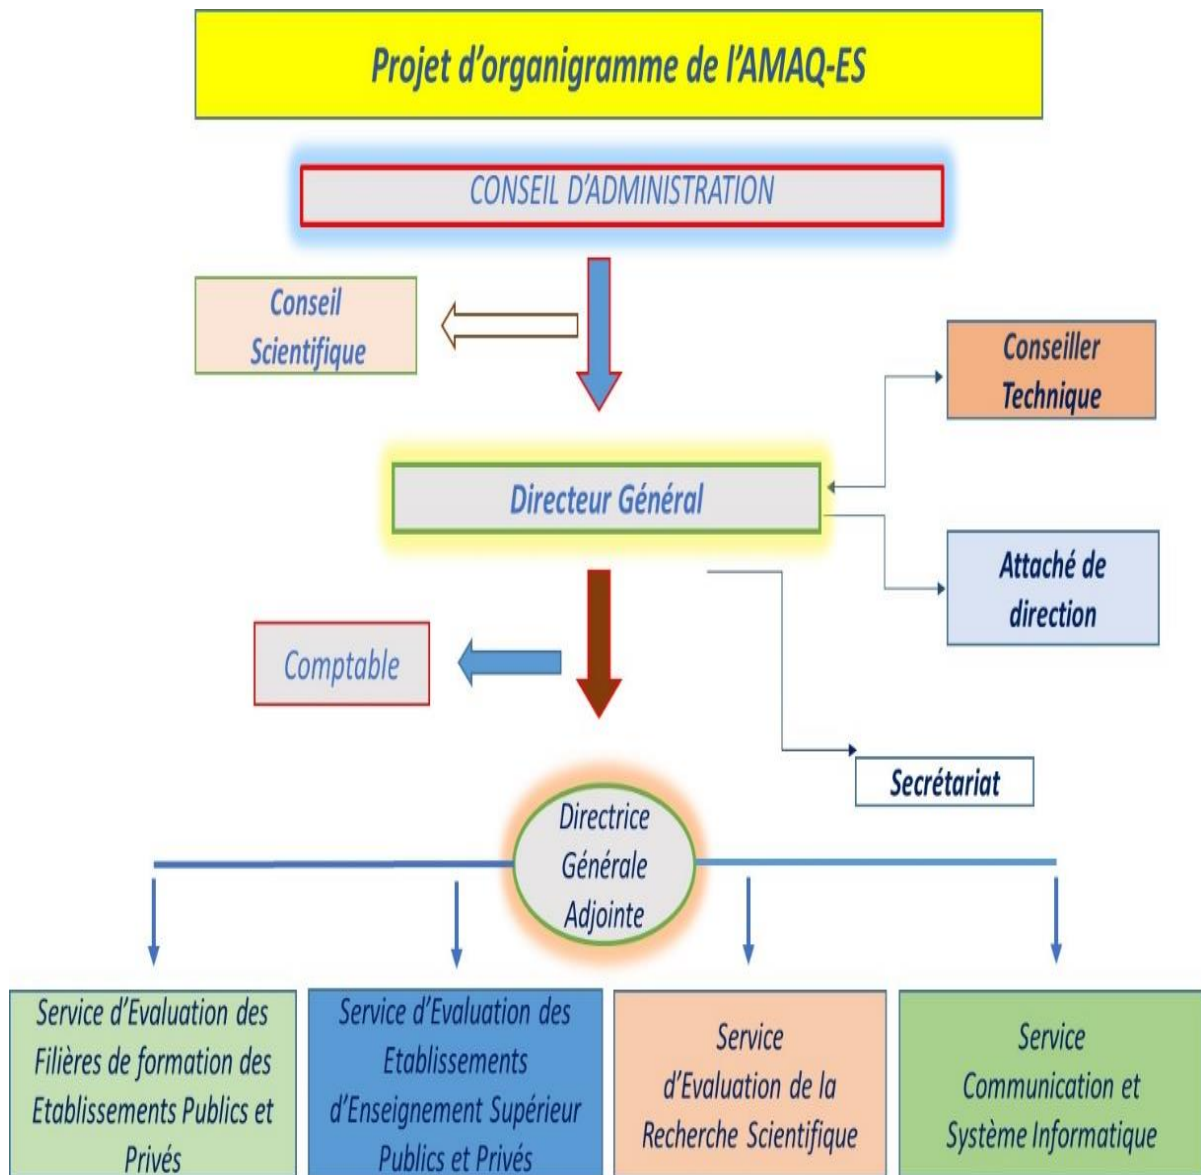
Projet d’organigramme de l’AMAQ-ES

CONSEIL D’ADMINISTRATION

Conseil Scientifique

Conseiller Technique

Directeur Général

Attaché de direction

Comptable

Secrétariat

Directrice Générale Adjointe

Service d’Evaluation des Filières de formation des Etablissements Publics et Privés

Service d’Evaluation des Etablissements d’Enseignement Supérieur Publics et Privés

Service d’Evaluation de la Recherche Scientifique

Service Communication et Système Informatique